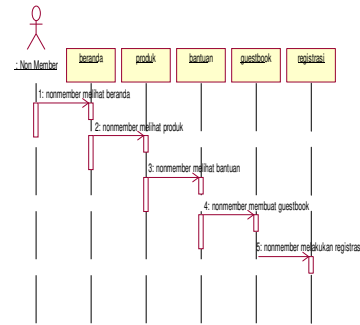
: Non Member

beranda

produk

bantuan

guestbook

registrasi

1: nonmember melihat beranda

2: nonmember melihat produk

3: nonmember melihat bantuan

4: nonmember membuat guestbook

5: nonmember melakukan registrasi